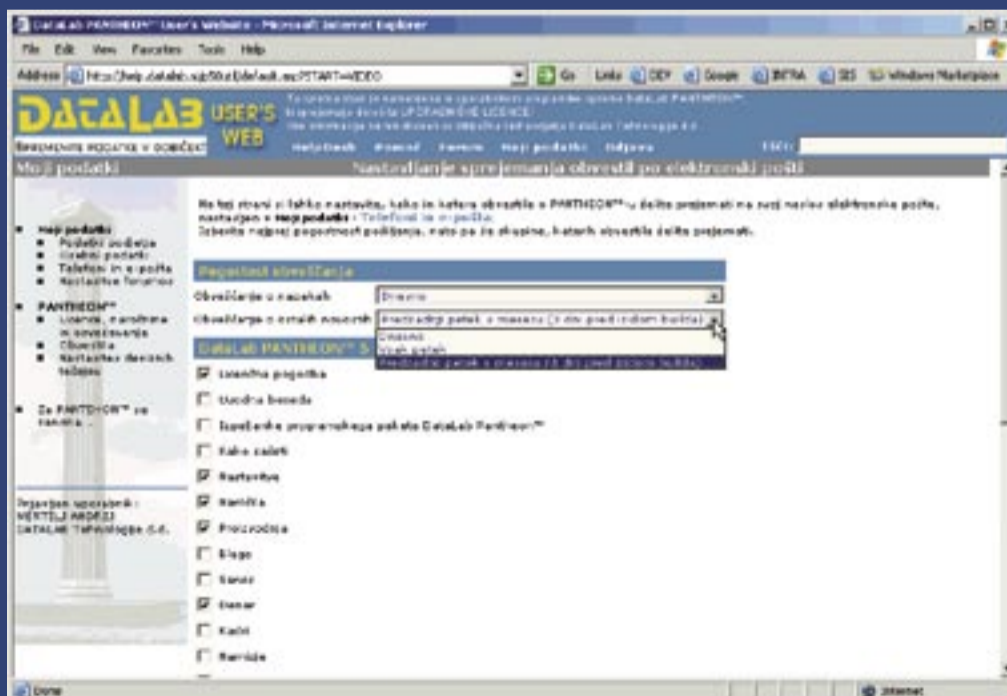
DataLab PANTHEON™ User's Website - Microsoft Internet Explorer

File Edit View Favorites Tools Help

Address http://help.datalab.si/p50.t/default.asp?START=VIDEO

Go Links DDY Google INTRA SIS Windows Marketplace

DATALAB USER'S WEB

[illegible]

Nadzorna plošča Pomoč Forum Moji podatki Odjava

Moji podatki

Nastavljanje sprejemanja obvestil po elektronski pošti

Na tej strani si lahko nastavite, kako in katera obvestila o PANTHEON™-u želite prejemati na svoj naslov elektronske pošte, nastavljen v Moji podatki - Telefoni in e-pošta.

Izberite najprej pogostnost pošiljanja, nato pa še skupine, katerih obvestila želite prejemati.

Moji podatki
Podatki podjetja
Osebni podatki
Telefoni in e-pošta
Nastavitve forumov

PANTHEON™
Licence, naročnina in vzdrževanje
Obvestila
Nastavitev dnevnih težav

Za PANTHEON™ na namizju

Pogostost obveščanja

Obveščanje o napakah
Dnevno

Obveščanje o ostalih novostih
Predzadnji petek v mesecu (3 dni pred rednim buildom)

Dnevno
Vsak petek
Predzadnji petek v mesecu (3 dni pred rednim buildom)

DataLab PANTHEON™ S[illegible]

Licenčna pogodba
Uvodna beseda
Izpeljanke programskega paketa DataLab Pantheon™
Kako začeti
Nastavitve
Namizje
Proizvodnja
Blago
Servis
Denar
Kadri
Ravnik

Prijavljen uporabnik:
MERTELJ ANDREJ
DATALAB Tehnologije d.d.

Done

Internet